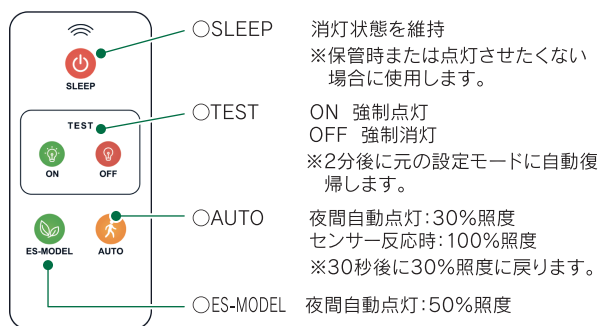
SLEEP

TEST

ON

OFF

ES-MODEL

AUTO

○SLEEP　消灯状態を維持
※保管時または点灯させたくない場合に使用します。

○TEST　ON　強制点灯
OFF　強制消灯
※2分後に元の設定モードに自動復帰します。

○AUTO　夜間自動点灯:30%照度
センサー反応時:100%照度
※30秒後に30%照度に戻ります。

○ES-MODEL　夜間自動点灯:50%照度